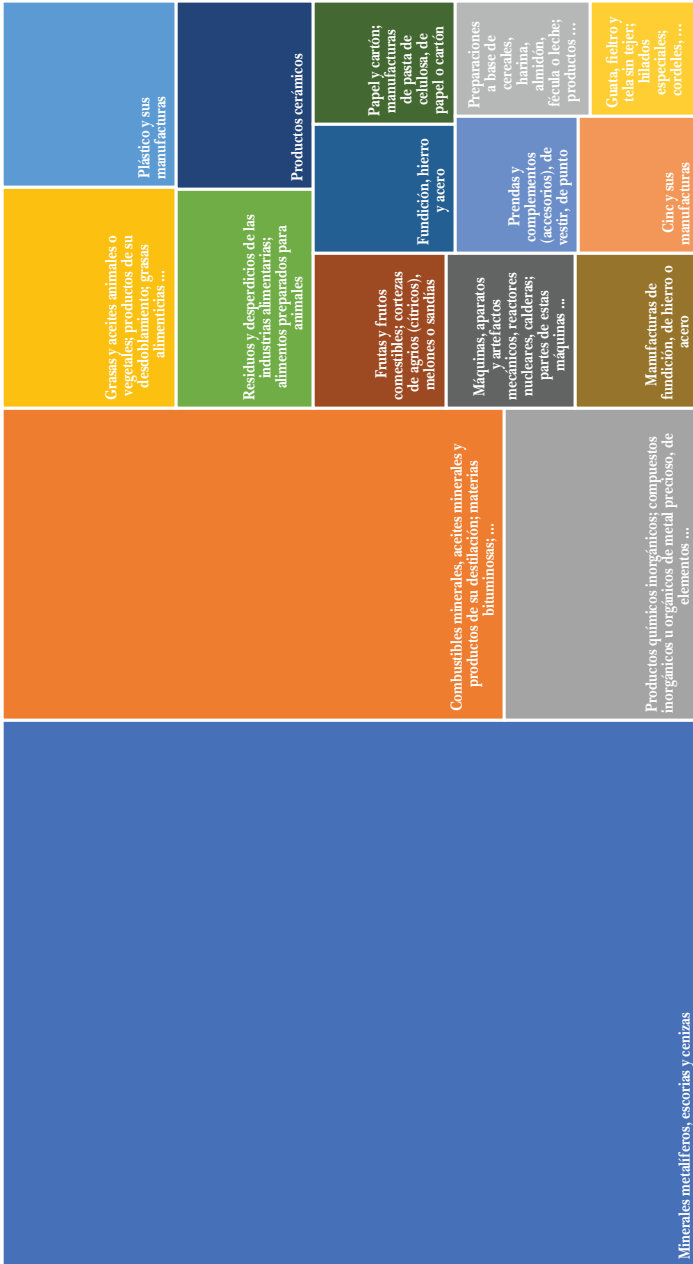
Plástico y sus manufacturas

Productos cerámicos

Papel y cartón; manufacturas de pasta de celulosa, de papel o cartón

Preparaciones a base de cereales, harina, almidón, fécula o leche; productos ...

Guata, fieltro y tela sin tejer; hilados especiales; cordeles, ...

Fundición, hierro y acero

Prendas y complementos (accesorios), de vestir, de punto

Cinc y sus manufacturas

Grasas y aceites animales o vegetales; productos de su desdoblamiento; grasas alimenticias ...

Residuos y desperdicios de las industrias alimentarias; alimentos preparados para animales

Frutas y frutos comestibles; cortezas de agrios (cítricos), melones o sandías

Máquinas, aparatos y artefactos mecánicos, reactores nucleares, calderas; partes de estas máquinas ...

Manufacturas de fundición, de hierro o acero

Combustibles minerales, aceites minerales y productos de su destilación; materias bituminosas; ...

Productos químicos inorgánicos; compuestos inorgánicos u orgánicos de metal precioso, de elementos ...

Minerales metalíferos, escorias y cenizas